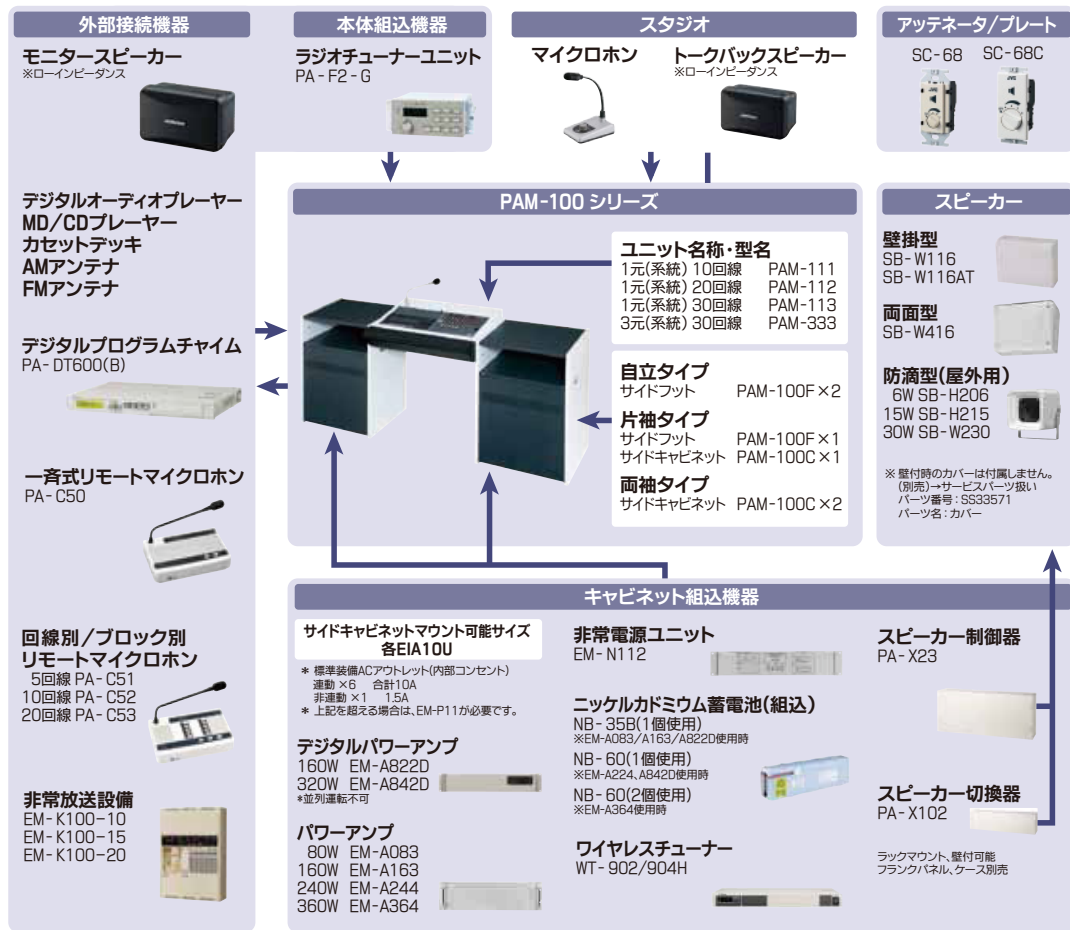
外部接続機器

モニタースピーカー
※ローインピーダンス

本体組込機器

ラジオチューナーユニット
PA-F2-G

スタジオ

マイクロホン

トークバックスピーカー
※ローインピーダンス

アッテネータ/プレート

SC-68 SC-68C

デジタルオーディオプレーヤー
MD/CDプレーヤー
カセットデッキ
AMアンテナ
FMアンテナ

PAM-100 シリーズ

ユニット名称・型名

| | |
|---|---|
| 1元(系統) 10回線 | PAM-111 |
| 1元(系統) 20回線 | PAM-112 |
| 1元(系統) 30回線 | PAM-113 |
| 3元(系統) 30回線 | PAM-333 |

自立タイプ
サイドフット PAM-100F×2

片袖タイプ
サイドフット PAM-100F×1
サイドキャビネット PAM-100C×1

両袖タイプ
サイドキャビネット PAM-100C×2

デジタルプログラムチャイム
PA-DT600(B)

一斉式リモートマイクロホン
PA-C50

スピーカー

壁掛型
SB-W116
SB-W116AT

両面型
SB-W416

防滴型(屋外用)
6W SB-H206
15W SB-H215
30W SB-W230

※壁付時のカバーは付属しません。(別売)→サービスパーツ扱い
パーツ番号:SS33571
パーツ名:カバー

キャビネット組込機器

回線別/ブロック別
リモートマイクロホン
5回線 PA-C51
10回線 PA-C52
20回線 PA-C53

サイドキャビネットマウント可能サイズ
各EIA10U

* 標準装備ACアウトレット(内部コンセント)
連動 ×6 合計10A
非連動 ×1 1.5A
* 上記を超える場合は、EM-P11が必要です。

デジタルパワーアンプ
160W EM-A822D
320W EM-A842D
*並列運転不可

非常放送設備
EM-K100-10
EM-K100-15
EM-K100-20

パワーアンプ
80W EM-A083
160W EM-A163
240W EM-A244
360W EM-A364

非常電源ユニット
EM-N112

ニッケルカドミウム蓄電池(組込)
NB-35B(1個使用)
※EM-A083/A163/A822D使用時
NB-60(1個使用)
※EM-A224、A842D使用時
NB-60(2個使用)
※EM-A364使用時

ワイヤレスチューナー
WT-902/904H

スピーカー制御器
PA-X23

スピーカー切換器
PA-X102

ラックマウント、壁付可能
ブランクパネル、ケース別売